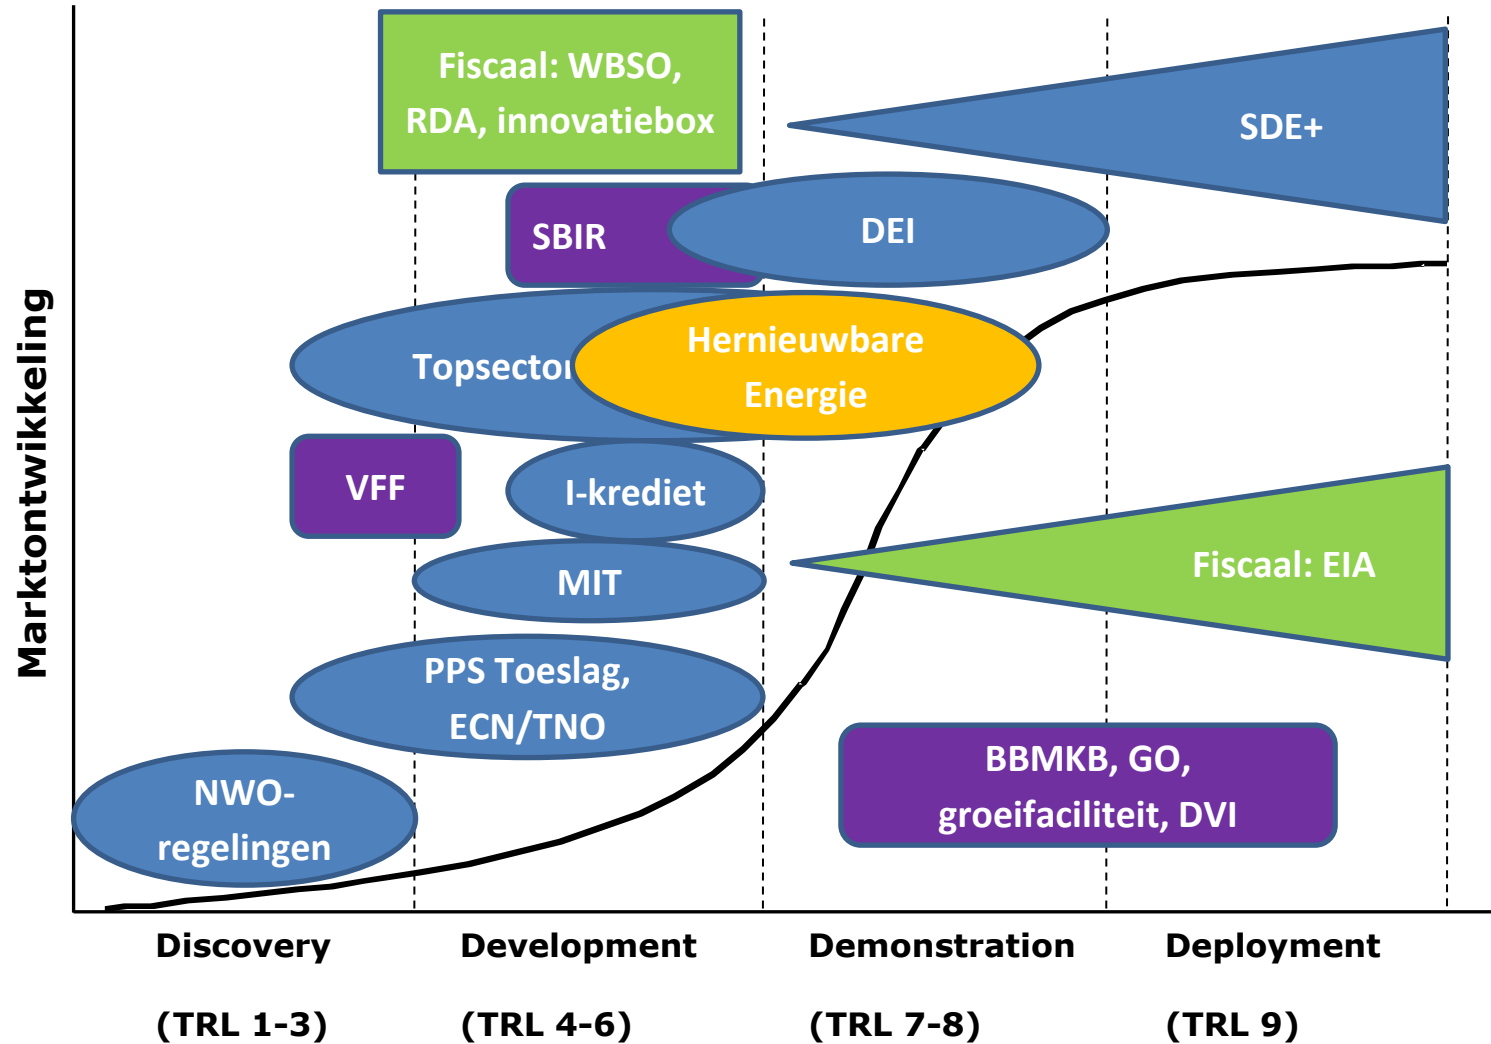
Fiscaal: WBSO, RDA, innovatiebox

SDE+

SBIR

DEI

Topsector

Hernieuwbare Energie

VFF

I-krediet

MIT

Fiscaal: EIA

PPS Toeslag, ECN/TNO

BBMKB, GO, groeifaciliteit, DVI

NWO-regelingen

Marktontwikkeling

Discovery

(TRL 1-3)

Development

(TRL 4-6)

Demonstration

(TRL 7-8)

Deployment

(TRL 9)